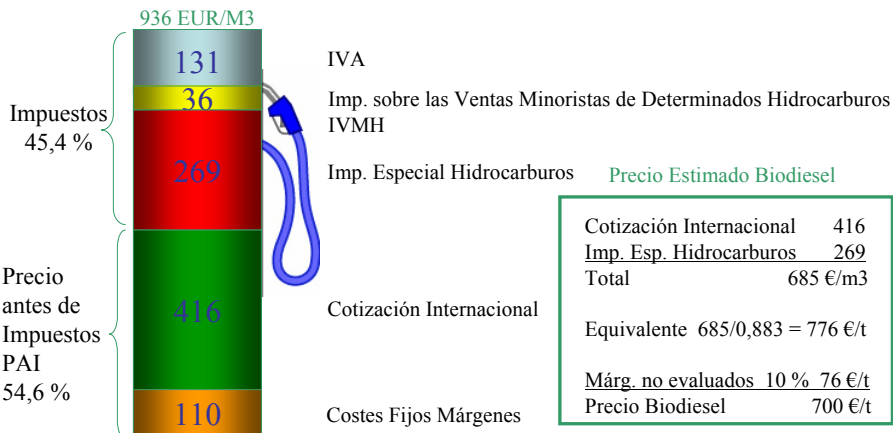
936 EUR/M3

Impuestos 45,4 %

Precio antes de Impuestos PAI 54,6 %

131
36
269
416
110

IVA

Imp. sobre las Ventas Minoristas de Determinados Hidrocarburos IVMH

Imp. Especial Hidrocarburos

Cotización Internacional

Costes Fijos Márgenes

Precio Estimado Biodiesel

Cotización Internacional 416
Imp. Esp. Hidrocarburos 269
Total 685 €/m3

Equivalente 685/0,883 = 776 €/t

Márg. no evaluados 10 % 76 €/t
Precio Biodiesel 700 €/t